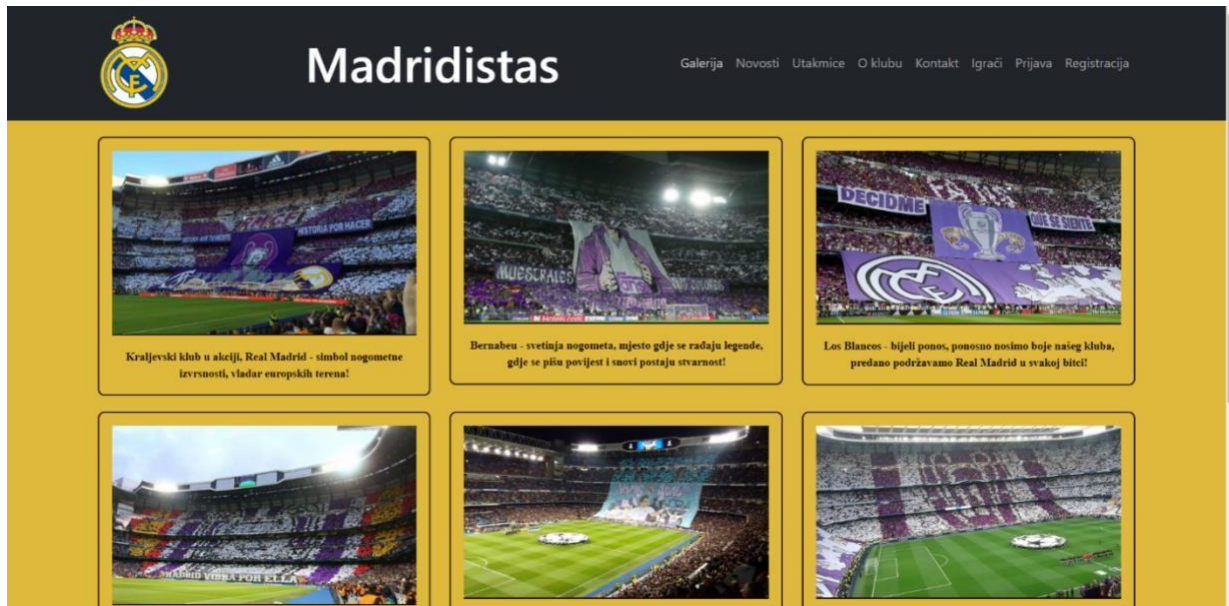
Madridistas

Galerija Novosti Utakmice O klubu Kontakt Igrači Prijava Registracija

HISTORIA POR HACER

Kraljevski klub u akciji, Real Madrid - simbol nogometne izvrsnosti, vladar europskih terena!

MUESTRALES

Bernabeu - svetinja nogometa, mjesto gdje se rađaju legende, gdje se pišu povijest i snovi postaju stvarnost!

DECIDME

QUE SE SIENTE

Los Blancos - bijeli ponos, ponosno nosimo boje našeg kluba, predano podržavamo Real Madrid u svakoj bitci!

MADRID VIBRA POR ELLA